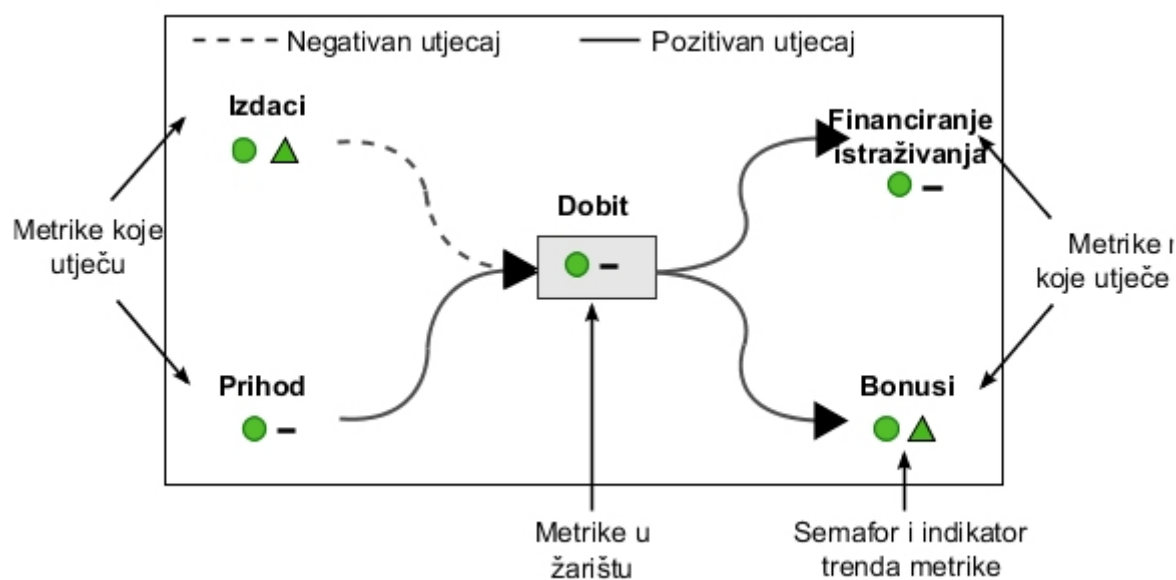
Negativan utjecaj
Pozitivan utjecaj

Izdaci
–

Metrike koje utječu

Prihod
–

Dobit
–

Financiranje istraživanja
–

Metrike n
koje utječe

Bonusi

Metrike u žarištu

Semafor i indikator trenda metrike